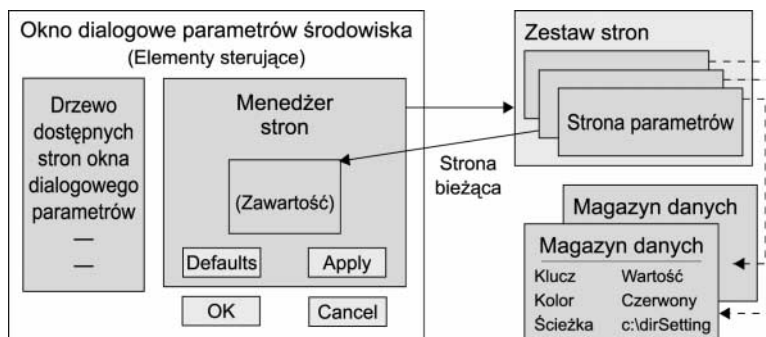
Okno dialogowe parametrów środowiska
(Elementy sterujące)

Drzewo dostępnych stron okna dialogowego parametrów
—
—

Menedżer stron

(Zawartość)

Defaults
Apply

OK
Cancel

Zestaw stron

Strona parametrów

Strona bieżąca

Magazyn danych

Magazyn danych

| Klucz | Wartość |
|---|---|
| Kolor | Czerwony |
| Ścieżka | c:\dirSetting |